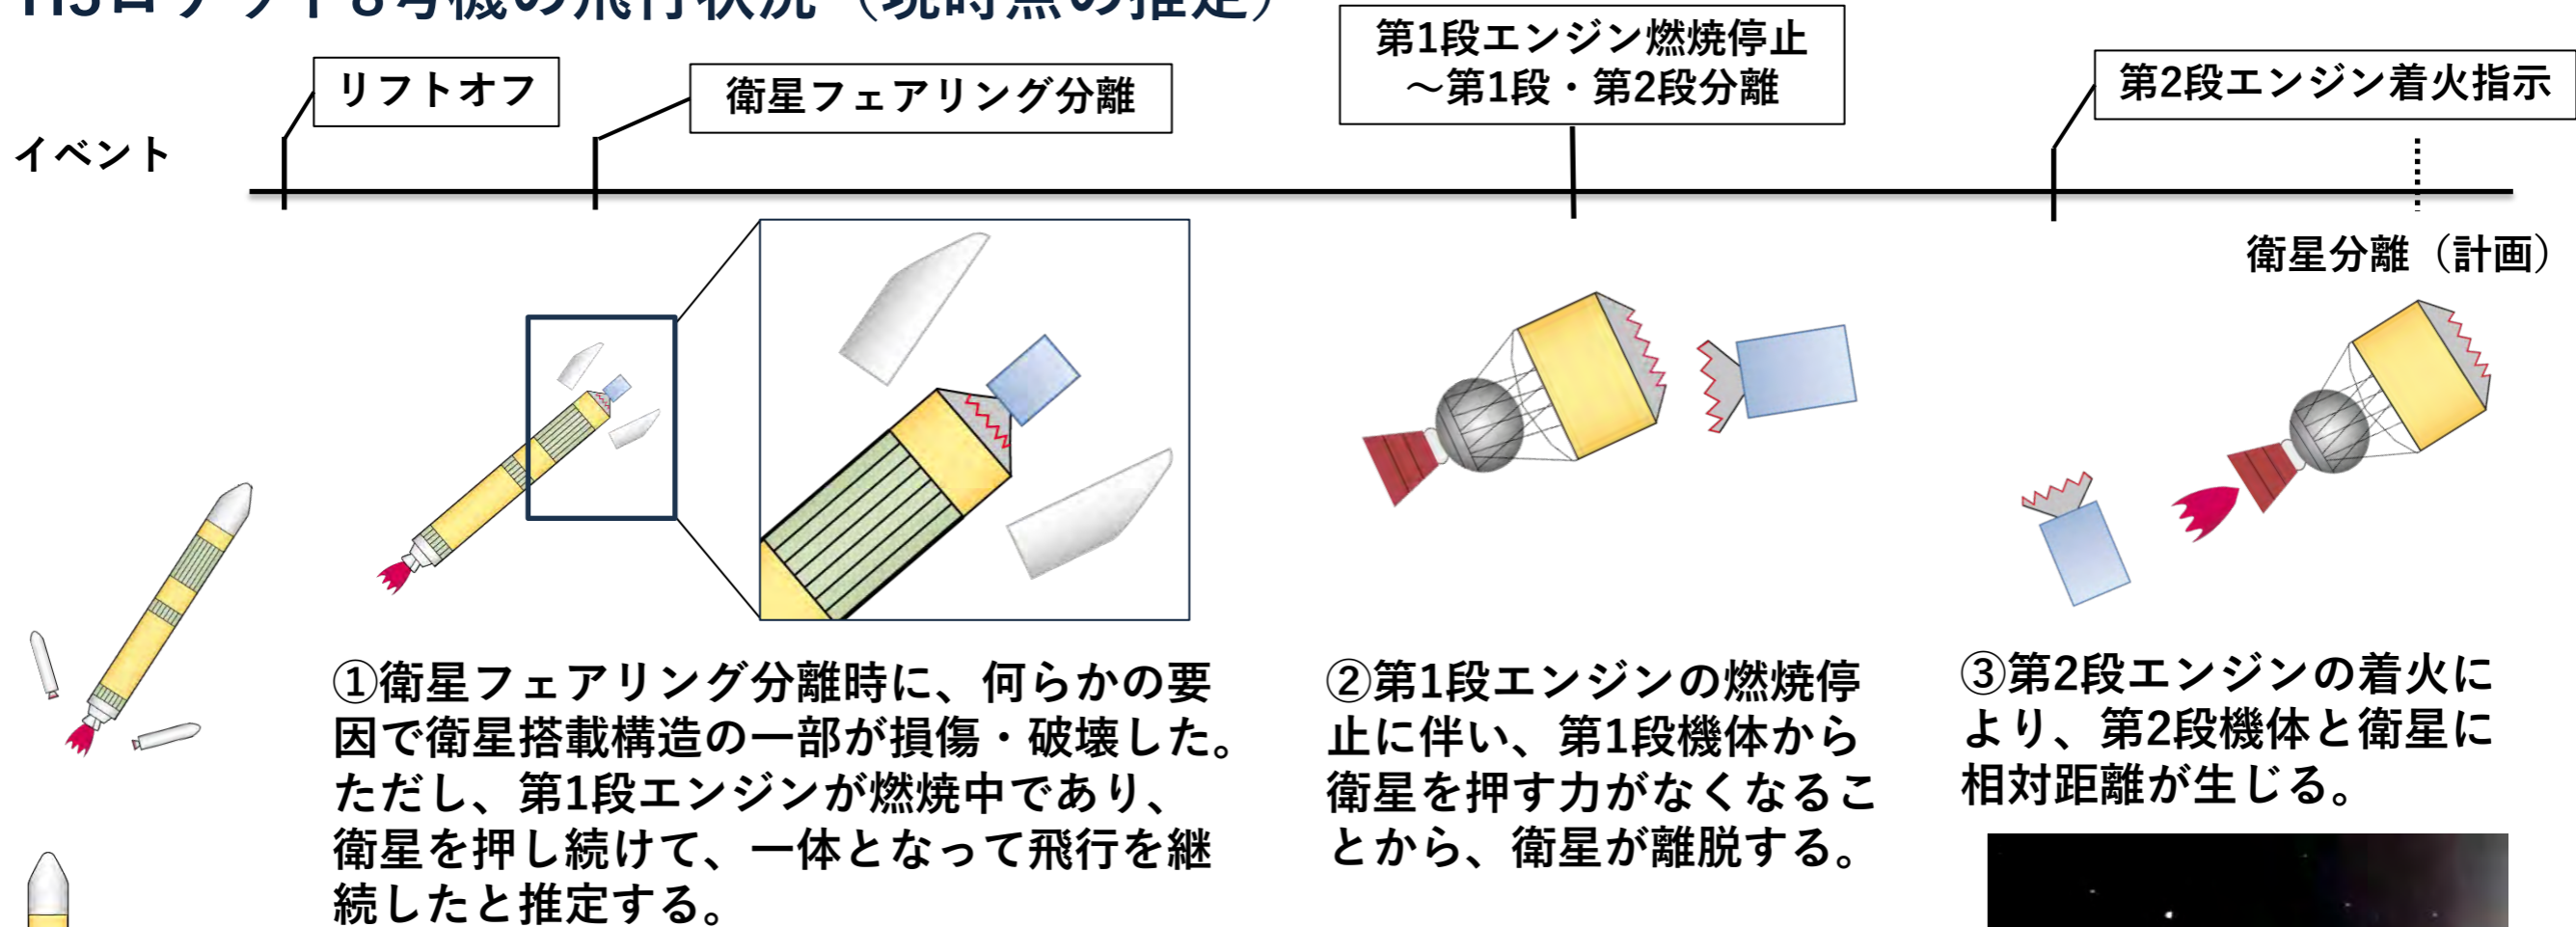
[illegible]

イベント

リフトオフ

衛星フェアリング分離

第1段エンジン燃焼停止
～第1段・第2段分離

第2段エンジン着火指示

衛星分離（計画）

①衛星フェアリング分離時に、何らかの要因で衛星搭載構造の一部が損傷・破壊した。ただし、第1段エンジンが燃焼中であり、衛星を押し続けて、一体となって飛行を継続したと推定する。

②第1段エンジンの燃焼停止に伴い、第1段機体から衛星を押す力がなくなることから、衛星が離脱する。

③第2段エンジンの着火により、第2段機体と衛星に相対距離が生じる。